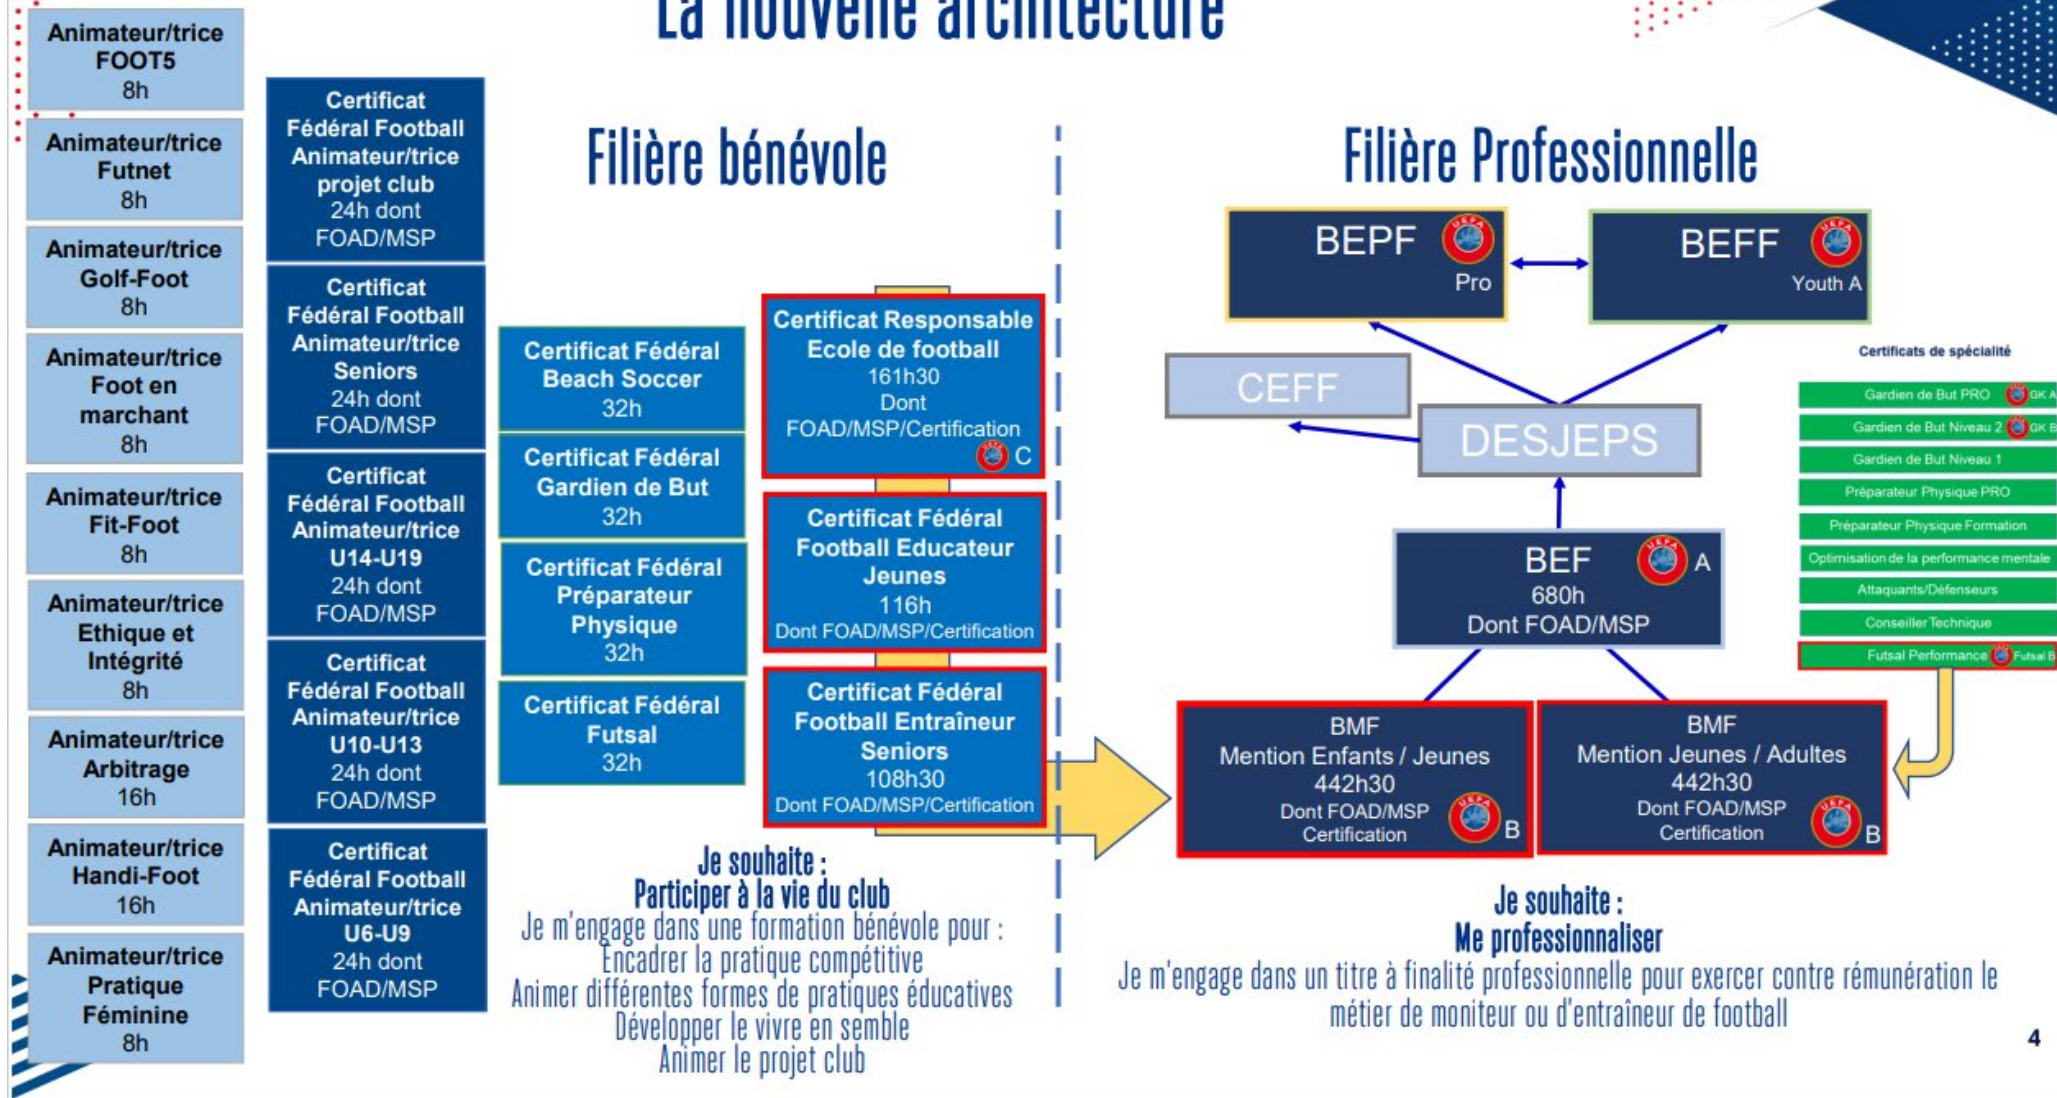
La nouvelle architecture

Animateur/trice FOOT5 8h

Animateur/trice Futnet 8h

Animateur/trice Golf-Foot 8h

Animateur/trice Foot en marchant 8h

Animateur/trice Fit-Foot 8h

Animateur/trice Ethique et Intégrité 8h

Animateur/trice Arbitrage 16h

Animateur/trice Handi-Foot 16h

Animateur/trice Pratique Féminine 8h

Certificat Fédéral Football Animateur/trice projet club 24h dont FOAD/MSP

Certificat Fédéral Football Animateur/trice Seniors 24h dont FOAD/MSP

Certificat Fédéral Football Animateur/trice U14-U19 24h dont FOAD/MSP

Certificat Fédéral Football Animateur/trice U10-U13 24h dont FOAD/MSP

Certificat Fédéral Football Animateur/trice U6-U9 24h dont FOAD/MSP

Filière bénévole

Certificat Fédéral Beach Soccer 32h

Certificat Fédéral Gardien de But 32h

Certificat Fédéral Préparateur Physique 32h

Certificat Fédéral Futsal 32h

Certificat Responsable Ecole de football 161h30 Dont FOAD/MSP/Certification C

Certificat Fédéral Football Educateur Jeunes 116h Dont FOAD/MSP/Certification

Certificat Fédéral Football Entraîneur Seniors 108h30 Dont FOAD/MSP/Certification

Je souhaite :
Participer à la vie du club
Je m'engage dans une formation bénévole pour :
Encadrer la pratique compétitive
Animer différentes formes de pratiques éducatives
Développer le vivre en semble
Animer le projet club

Filière Professionnelle

BEPF Pro

BEFF Youth A

CEFF

DESJEPS

BEF A 680h Dont FOAD/MSP

BMF Mention Enfants / Jeunes 442h30 Dont FOAD/MSP Certification B

BMF Mention Jeunes / Adultes 442h30 Dont FOAD/MSP Certification B

Certificats de spécialité
Gardien de But PRO GK A
Gardien de But Niveau 2 GK B
Gardien de But Niveau 1
Préparateur Physique PRO
Préparateur Physique Formation
Optimisation de la performance mentale
Attaquants/Défenseurs
Conseiller Technique
Futsal Performance Futsal B

Je souhaite :
Me professionnaliser
Je m'engage dans un titre à finalité professionnelle pour exercer contre rémunération le métier de moniteur ou d'entraîneur de football

4